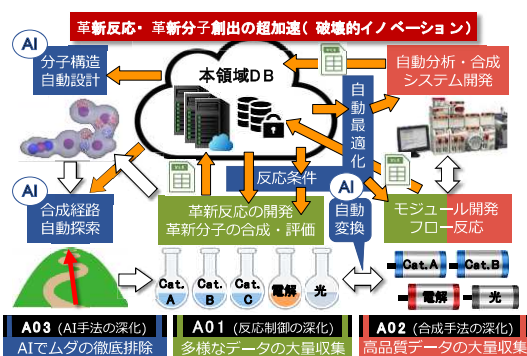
革新反応・革新分子創出の超加速（破壊的イノベーション）

AI
分子構造
自動設計

本領域DB

自動分析・合成
システム開発

自動最適化

反応条件

AI
合成経路
自動探索

革新反応の開発
革新分子の合成・評価

AI
自動変換

モジュール開発
フロー反応

Cat. A
Cat. B
Cat. C
電解
光

Cat.A
Cat.B
電解
光

A03（AI手法の深化）
AIでムダの徹底排除

A01（反応制御の深化）
多様なデータの大量収集

A02（合成手法の深化）
高品質データの大量収集